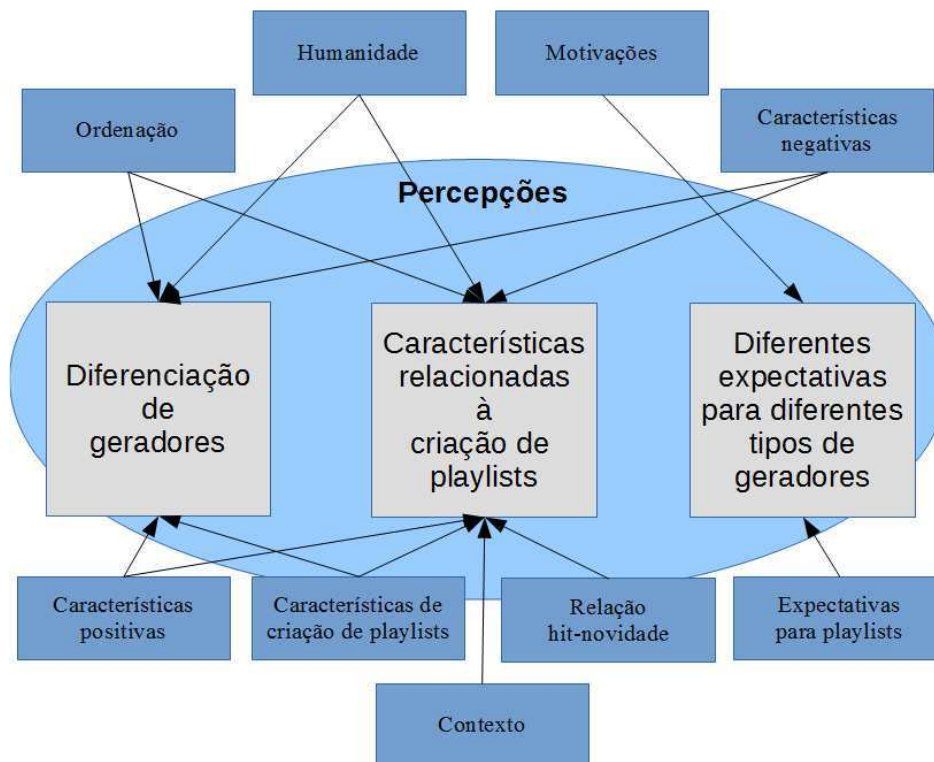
Humanidade

Motivações

Ordenação

Características negativas

Percepções

Diferenciação de geradores

Características relacionadas à criação de playlists

Diferentes expectativas para diferentes tipos de geradores

Características positivas

Características de criação de playlists

Relação hit-novidade

Expectativas para playlists

Contexto